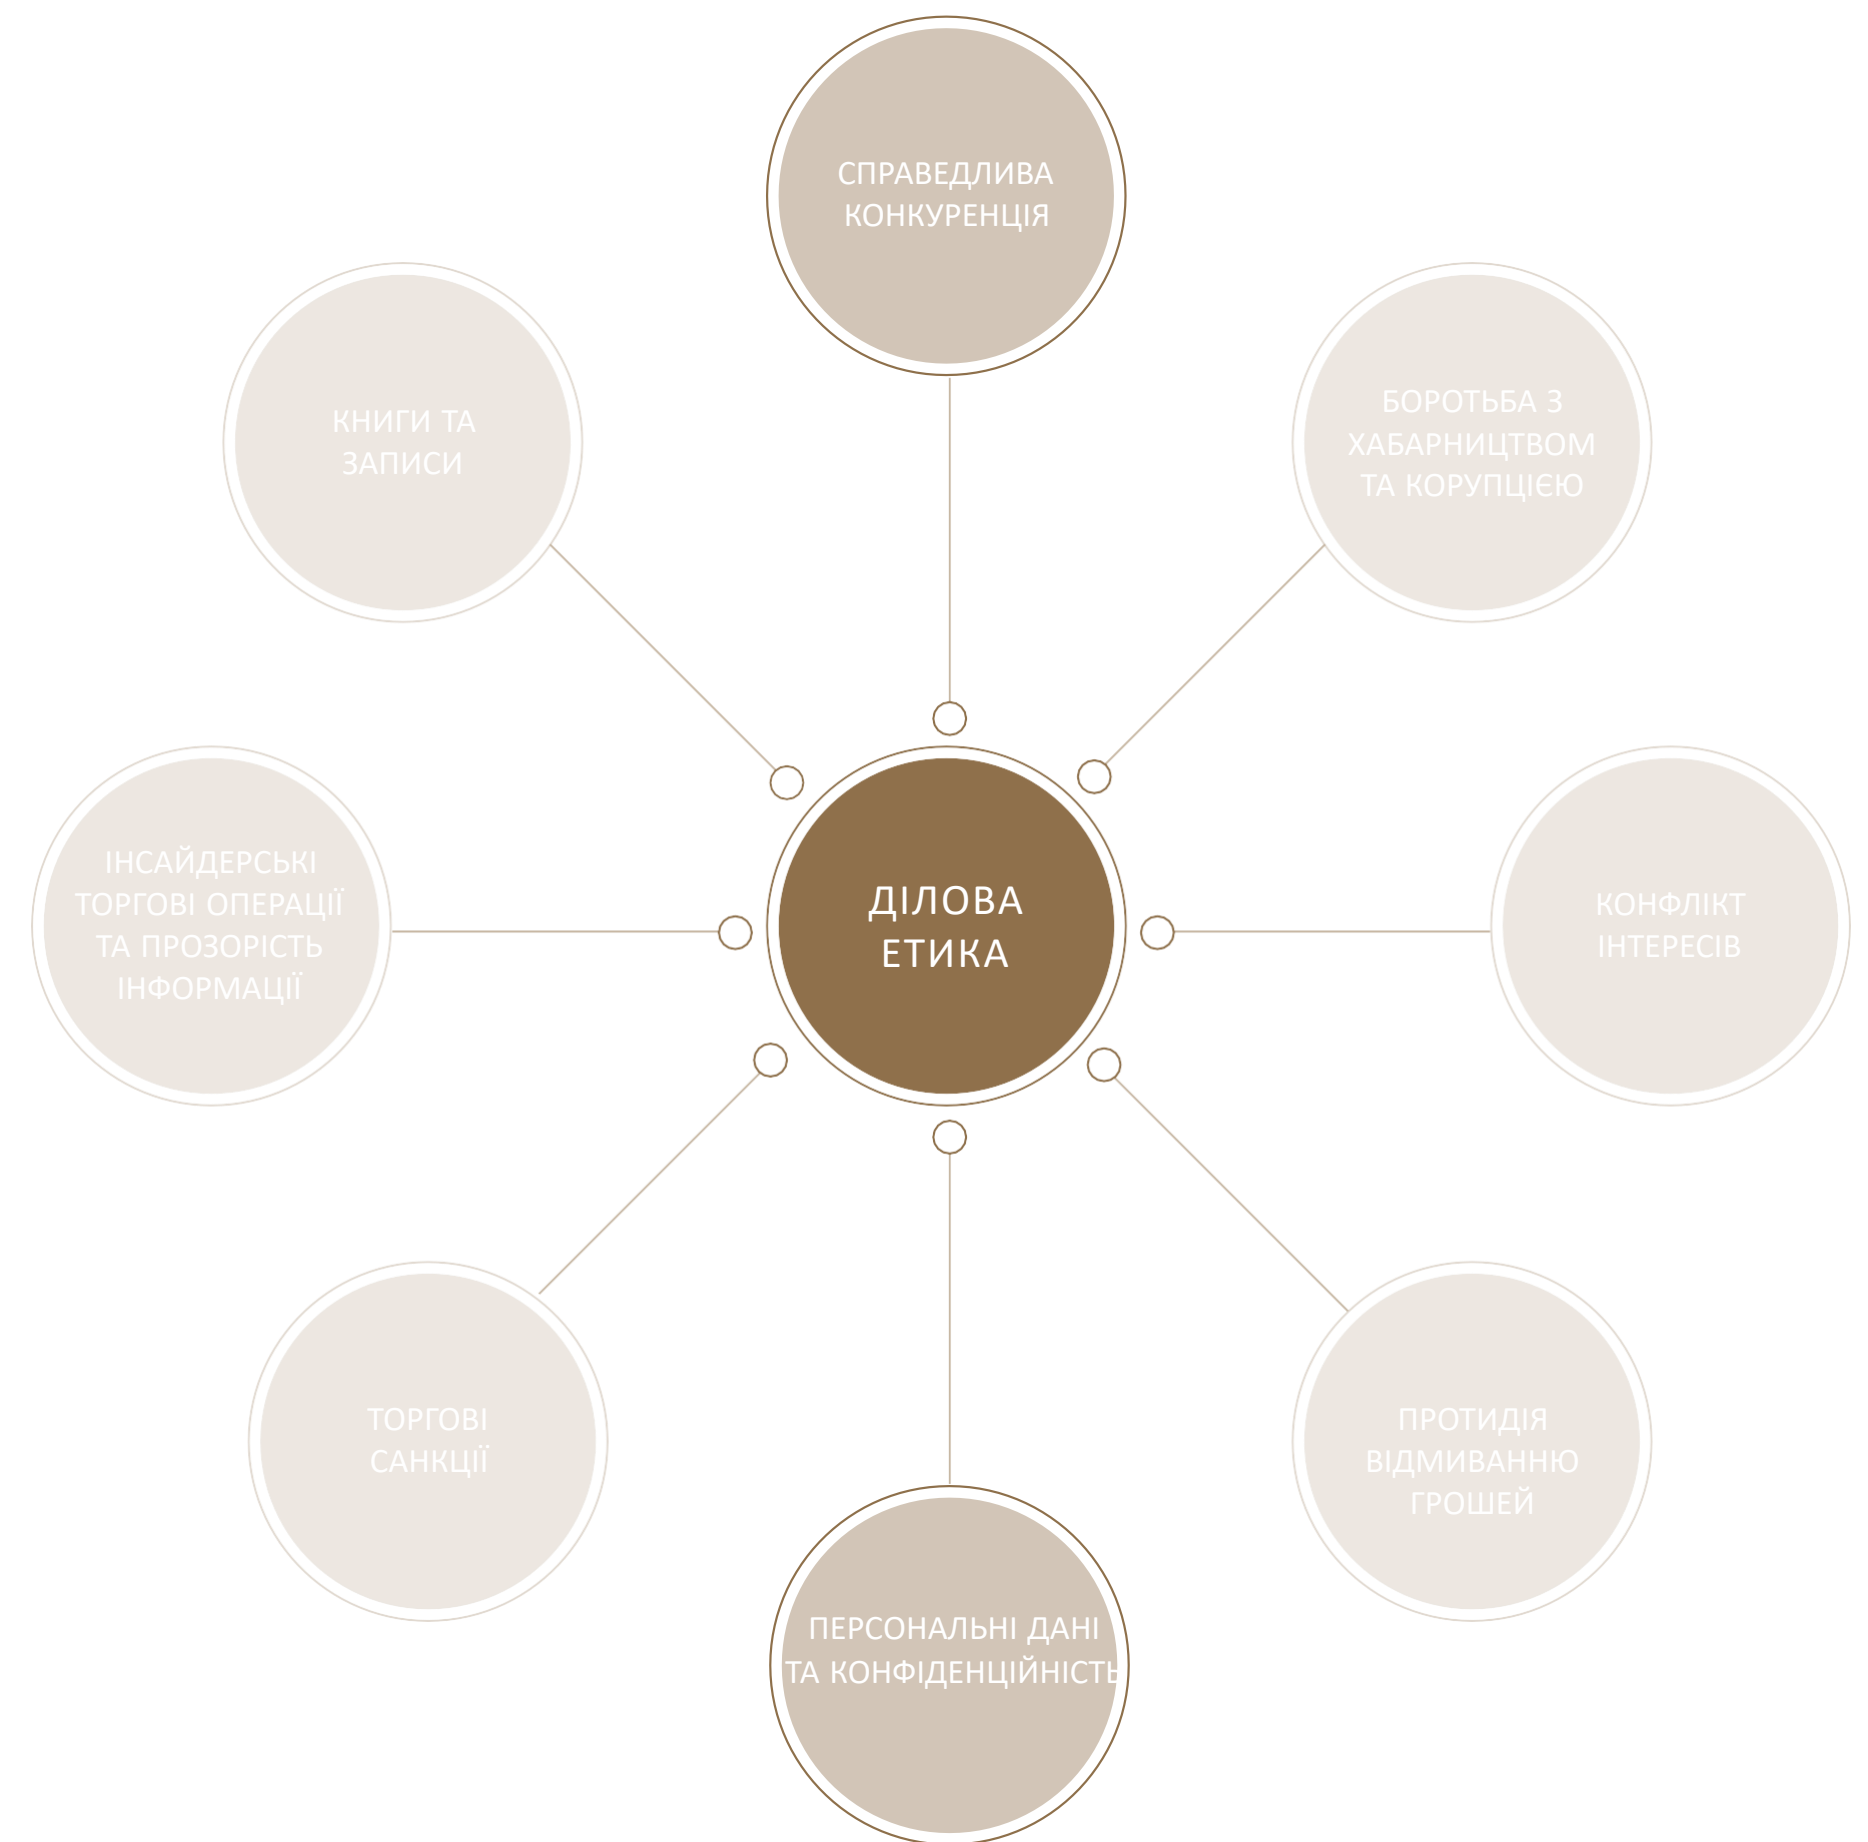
СПРАВЕДЛИВА КОНКУРЕНЦІЯ

КНИГИ ТА ЗАПИСИ

БОРОТЬБА З ХАБАРНИЦТВОМ ТА КОРУПЦІЄЮ

ІНСАЙДЕРСЬКІ ТОРГОВІ ОПЕРАЦІЇ ТА ПРОЗОРІСТЬ ІНФОРМАЦІЇ

ДІЛОВА ЕТИКА

КОНФЛІКТ ІНТЕРЕСІВ

ТОРГОВІ САНКЦІЇ

ПРОТИДІЯ ВІДМИВАННЮ ГРОШЕЙ

ПЕРСОНАЛЬНІ ДАНІ ТА КОНФІДЕНЦІЙНІСТЬ